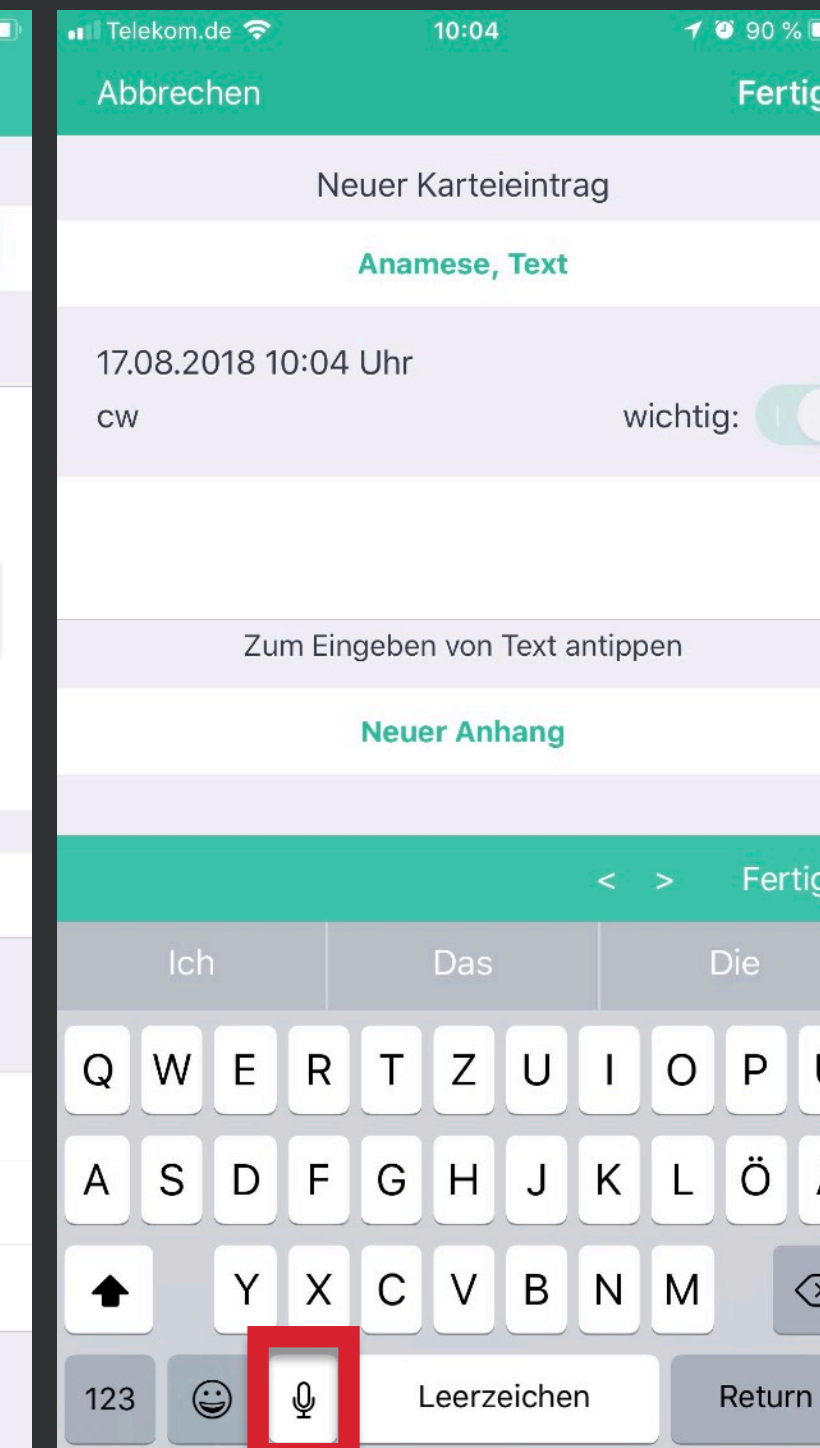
Telekom.de 10:04 90 %

Abbrechen Fertig

Neuer Karteieintrag

Anamese, Text

17.08.2018 10:04 Uhr

cw

wichtig:

Zum Eingeben von Text antippen

Neuer Anhang

< > Fertig

Ich Das Die

Q W E R T Z U I O P

A S D F G H J K L Ö

Y X C V B N M

123 Leerzeichen Return